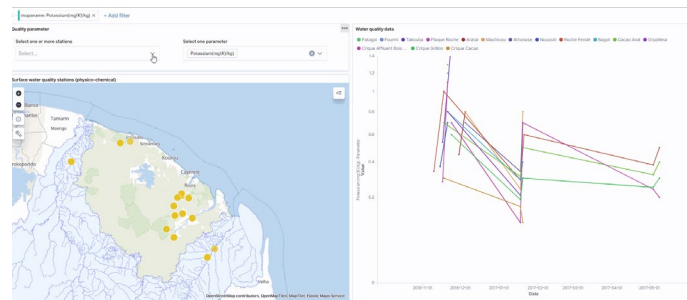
inspiename: Potassium(mg(K)/kg) × + Add filter

Quality parameter

Select one or more stations

Select...

Select one parameter

Potassium(mg(K)/kg)

Surface water quality stations (physico-chemical)

Water quality data

Patagai Pourni Tabouka Plaque Roche Arataï Machicou Athanase Nouvelli Roche Fendé Saguí Cacao Aval Grand Bleu Crique Affluent Bois ... Crique Sables Crique Cacao

1.4

1.2

1

0.8

0.6

0.4

0.2

0

Potassium(mg(K)/kg) - Parameter Value

2016-11-01 2016-12-01 2017-01-01 2017-02-01 2017-03-01 2017-04-01 2017-05-01

Date

OpenStreetMap contributors, OpenMapTiles, MapTiler, Elastic Maps Service